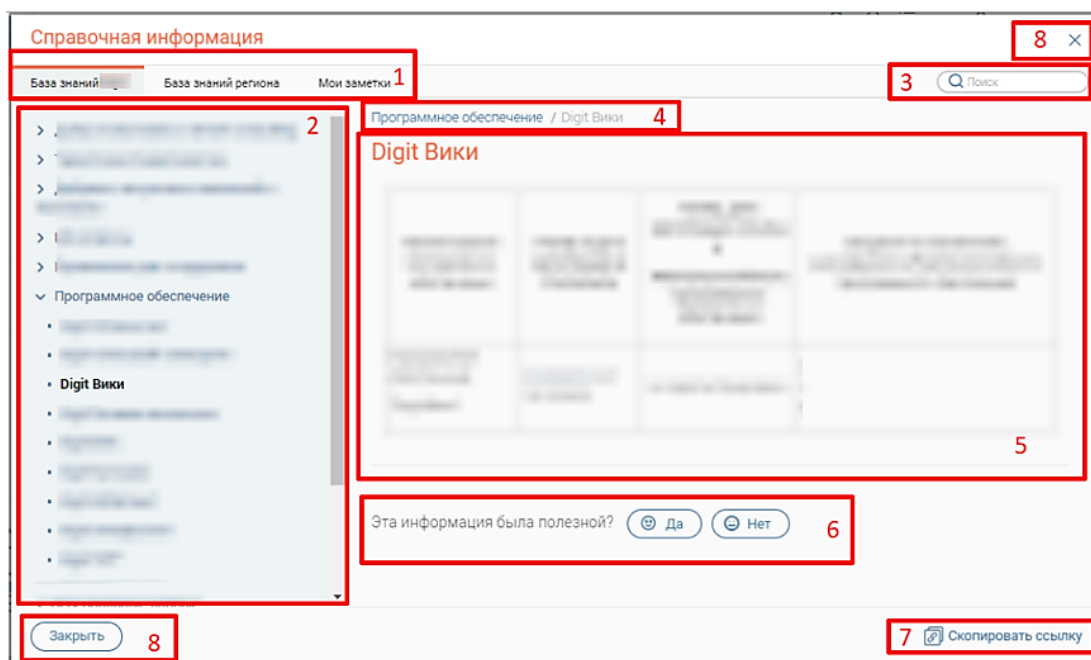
Справочная информация

8 ×

База знаний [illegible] База знаний региона Мои заметки 1

3 Поиск

2

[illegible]

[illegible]

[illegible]

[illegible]

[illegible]

Программное обеспечение

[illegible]

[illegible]

Digit Вики

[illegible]

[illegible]

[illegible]

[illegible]

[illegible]

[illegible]

Программное обеспечение / Digit Вики 4

Digit Вики

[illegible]

5

Эта информация была полезной? Да Нет 6

Закрыть 8

7 Скопировать ссылку